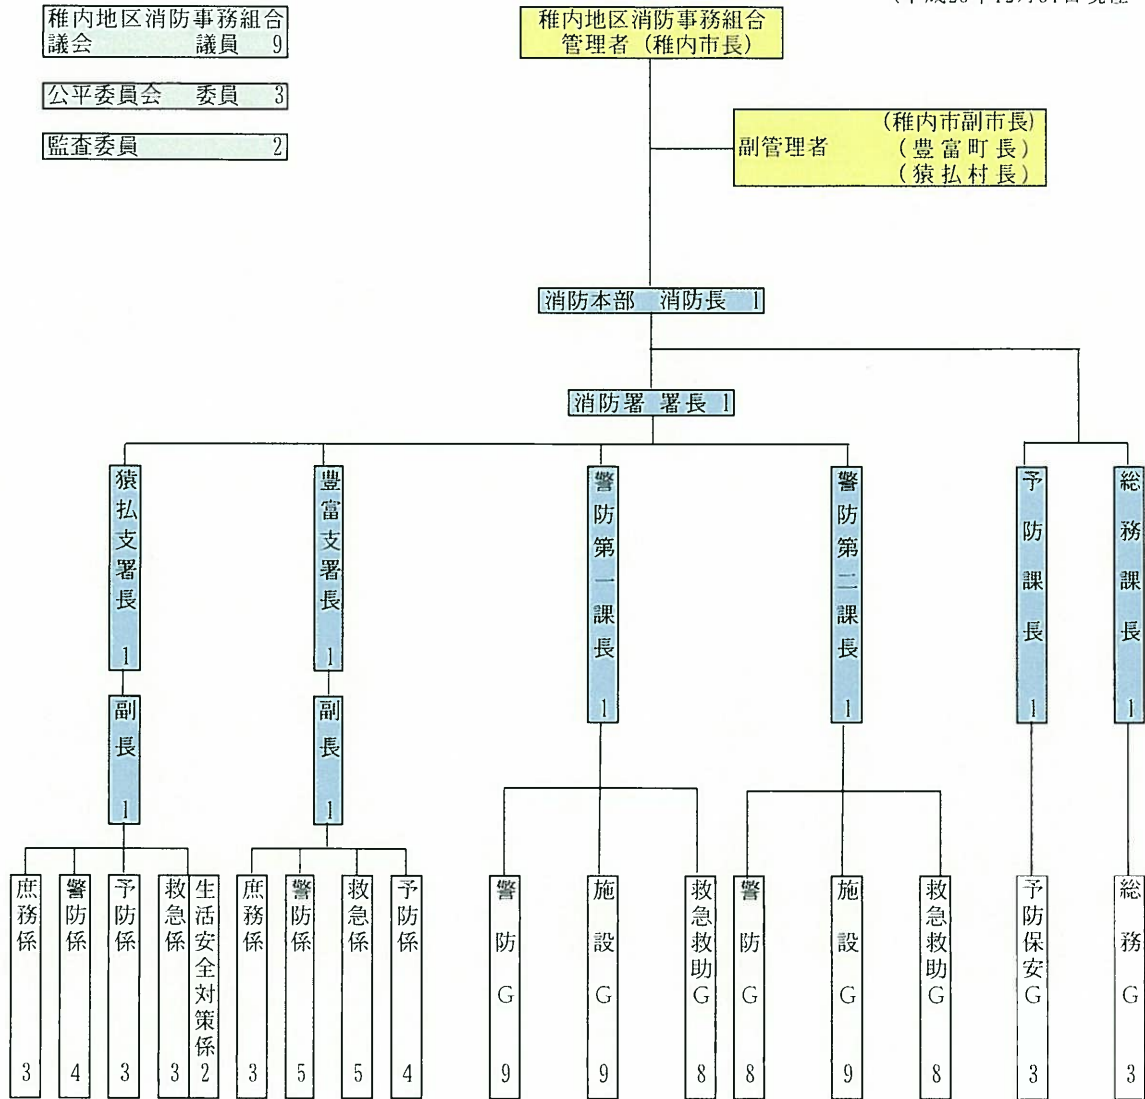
稚内地区消防事務組合議会　議員　9

公平委員会　委員　3

監査委員　2

（平成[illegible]年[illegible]月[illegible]日現在

稚内地区消防事務組合
管理者（稚内市長）

副管理者　（稚内市副市長）
（豊富町長）
（猿払村長）

消防本部　消防長　1

消防署　署長　1

猿払支署長　1

副長　1

庶務係　3

警防係　4

予防係　3

救急係　3

生活安全対策係　2

豊富支署長　1

副長　1

庶務係　3

警防係　5

救急係　5

予防係　4

警防第一課長　1

警防G　9

施設G　9

救急救助G　8

警防第二課長　1

警防G　8

施設G　9

救急救助G　8

予防課長　1

予防保安G　3

総務課長　1

総務G　3